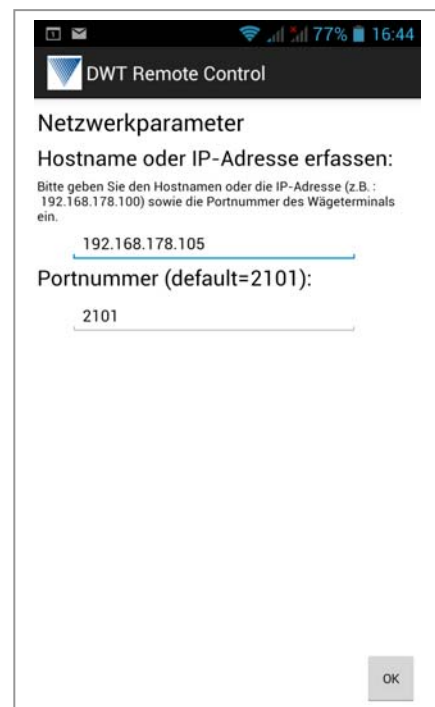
77% 16:44

DWT Remote Control

Netzwerkparameter

Hostname oder IP-Adresse erfassen:

Bitte geben Sie den Hostnamen oder die IP-Adresse (z.B. : 192.168.178.100) sowie die Portnummer des Wägeterminals ein.

192.168.178.105

Portnummer (default=2101):

2101

OK